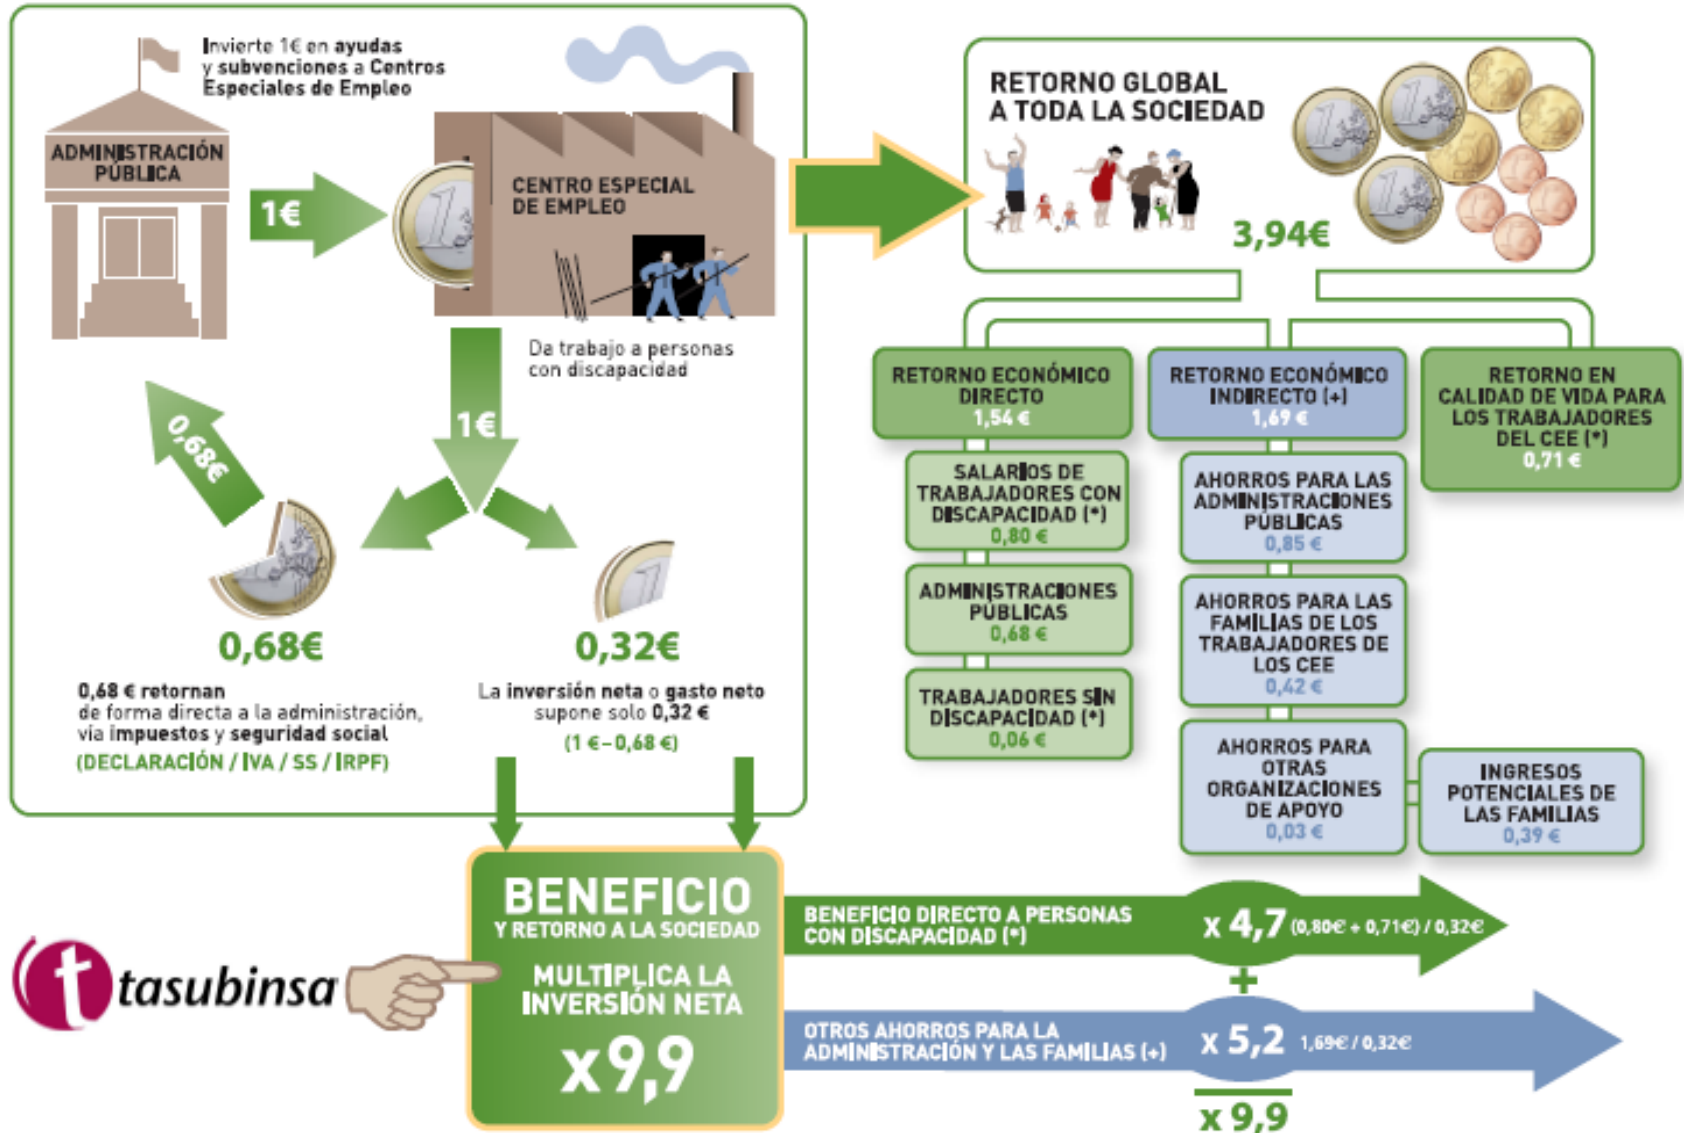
Invierte 1€ en ayudas y subvenciones a Centros Especiales de Empleo

ADMINISTRACIÓN PÚBLICA

1€

CENTRO ESPECIAL DE EMPLEO

Da trabajo a personas con discapacidad

1€

0,68€

0,68€

0,68 € retornan de forma directa a la administración, vía impuestos y seguridad social
(DECLARACIÓN / IVA / SS / IRPF)

0,32€

La inversión neta o gasto neto supone solo 0,32 €
(1 € – 0,68 €)

RETORNO GLOBAL A TODA LA SOCIEDAD

3,94€

RETORNO ECONÓMICO DIRECTO
1,54 €

SALARIOS DE TRABAJADORES CON DISCAPACIDAD (*)
0,80 €

ADMINISTRACIONES PÚBLICAS
0,68 €

TRABAJADORES SIN DISCAPACIDAD (*)
0,06 €

RETORNO ECONÓMICO INDIRECTO (+)
1,69 €

AHORROS PARA LAS ADMINISTRACIONES PÚBLICAS
0,85 €

AHORROS PARA LAS FAMILIAS DE LOS TRABAJADORES DE LOS CEE
0,42 €

AHORROS PARA OTRAS ORGANIZACIONES DE APOYO
0,03 €

INGRESOS POTENCIALES DE LAS FAMILIAS
0,39 €

RETORNO EN CALIDAD DE VIDA PARA LOS TRABAJADORES DEL CEE (*)
0,71 €

BENEFICIO
Y RETORNO A LA SOCIEDAD
MULTIPLICA LA INVERSIÓN NETA
x9,9

tasubinsa

BENEFICIO DIRECTO A PERSONAS CON DISCAPACIDAD (*)
x 4,7 (0,80€ + 0,71€) / 0,32€

+

OTROS AHORROS PARA LA ADMINISTRACIÓN Y LAS FAMILIAS (+)
x 5,2 1,69€ / 0,32€

x 9,9